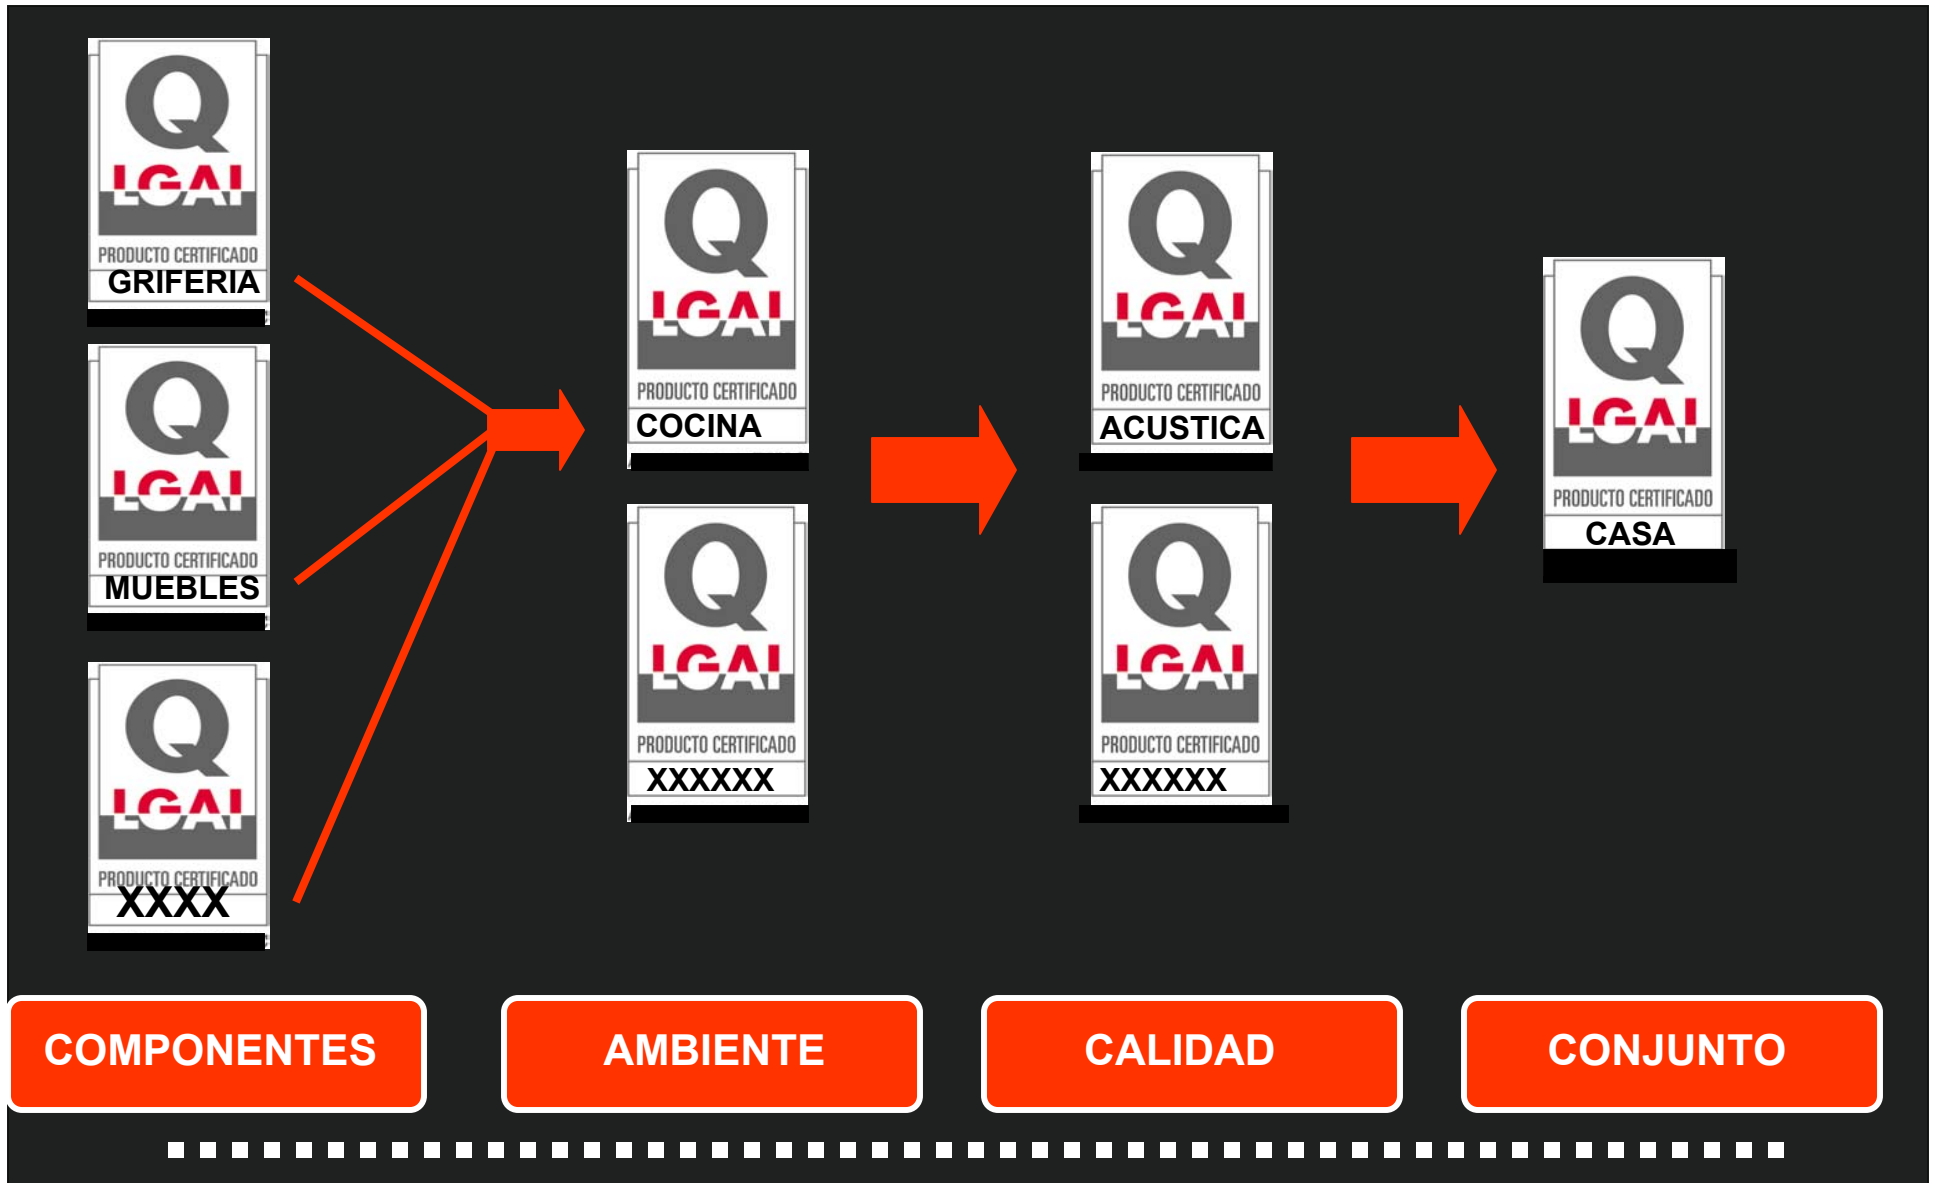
Q
LGAI
PRODUCTO CERTIFICADO
GRIFERIA

Q
LGAI
PRODUCTO CERTIFICADO
MUEBLES

Q
LGAI
PRODUCTO CERTIFICADO
XXXX

Q
LGAI
PRODUCTO CERTIFICADO
COCINA

Q
LGAI
PRODUCTO CERTIFICADO
XXXXXX

Q
LGAI
PRODUCTO CERTIFICADO
ACUSTICA

Q
LGAI
PRODUCTO CERTIFICADO
XXXXXX

Q
LGAI
PRODUCTO CERTIFICADO
CASA

COMPONENTES

AMBIENTE

CALIDAD

CONJUNTO